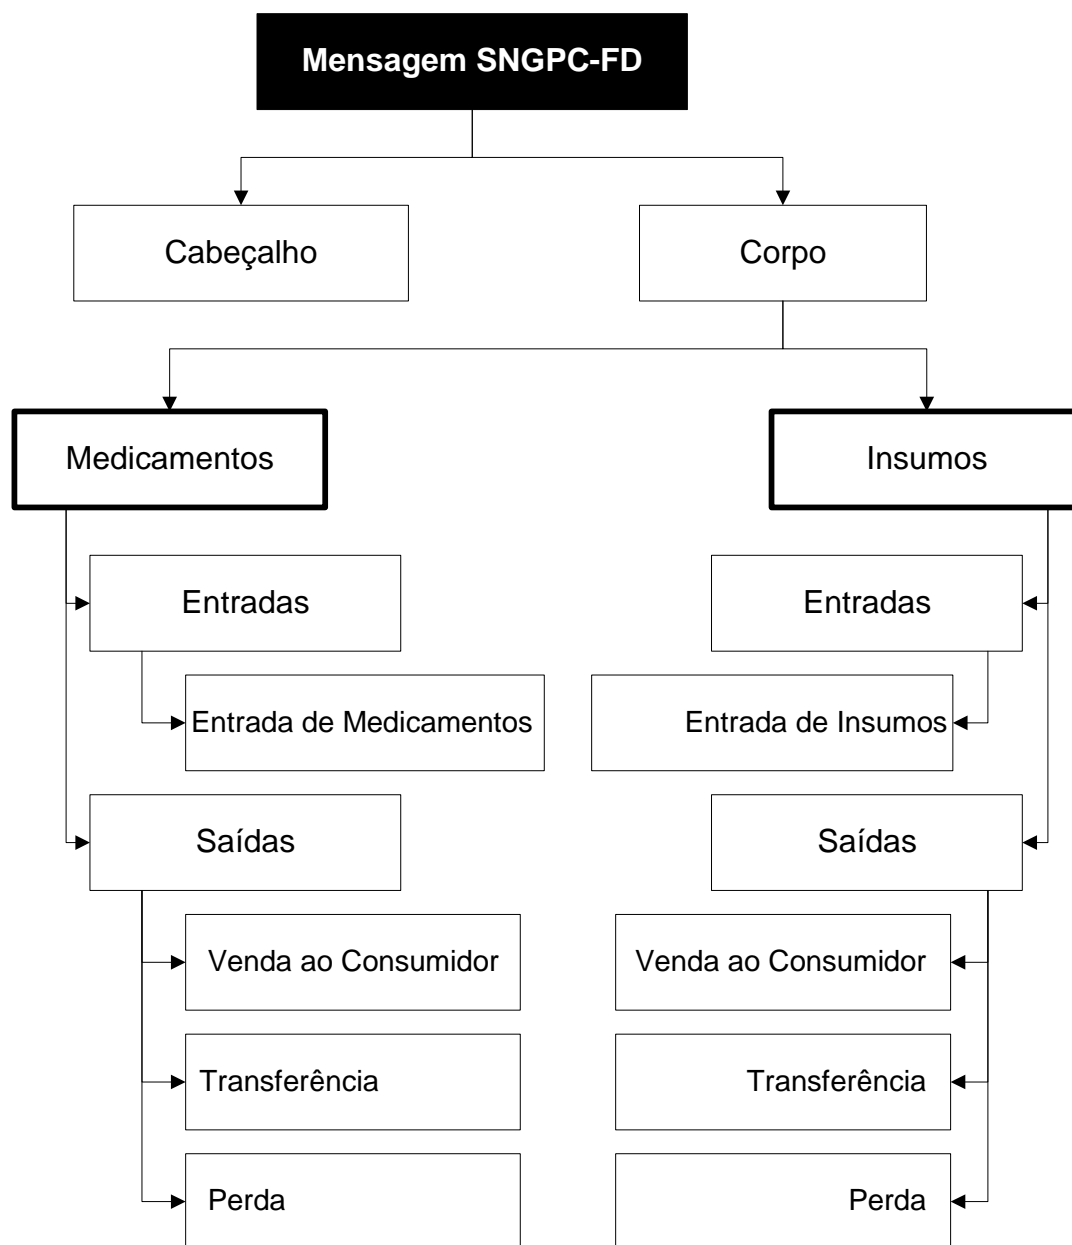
Mensagem SNGPC-FD

Cabeçalho

Corpo

Medicamentos

Entradas

Entrada de Medicamentos

Saídas

Venda ao Consumidor

Transferência

Perda

Insumos

Entradas

Entrada de Insumos

Saídas

Venda ao Consumidor

Transferência

Perda